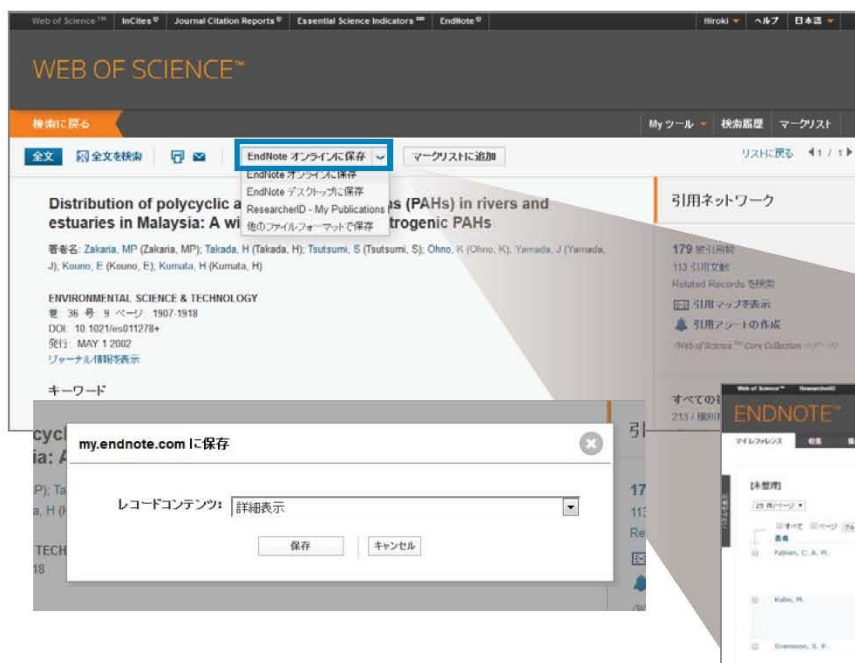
Web of Science™ | InCites | Journal Citation Reports | Essential Science Indicators | EndNote

Hiroki | ヘルプ | 日本語

WEB OF SCIENCE™

検索に戻る

My ツール | 検索履歴 | マークリスト

全文 | 全文を検索 | EndNote オンラインに保存 | マークリストに追加

リストに戻る ◀ 1 / 1 ▶

EndNote オンラインに保存
EndNote デスクトップに保存
ResearcherID - My Publications
他のファイルフォーマットで保存

Distribution of polycyclic a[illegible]s (PAHs) in rivers and estuaries in Malaysia: A wi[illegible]trogenic PAHs

著者名: Zakaria, MP (Zakaria, MP); Takada, H (Takada, H); Tsutsumi, S (Tsutsumi, S); Ohno, K (Ohno, K); Yamada, J (Yamada, J); Kouno, E (Kouno, E); Kumata, H (Kumata, H)

ENVIRONMENTAL SCIENCE & TECHNOLOGY
巻: 36 号: 9 ページ: 1907-1918
DOI: 10.1021/es011278+
発行: MAY 1 2002
ジャーナル情報を表示

キーワード

引用ネットワーク

179 被引用数
113 引用文献
Related Records を検索
引用マップを表示
引用アラートの作成
(Web of Science™ Core Collection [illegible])

すべての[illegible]
213 / 被引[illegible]

cycl
ia: A
P); Ta
a, H (
TECH
18

引
17
113
Re

my.endnote.com に保存

レコードコンテンツ: 詳細表示

保存 | キャンセル

ENDNOTE™
マイレファレンス
[未整理]
25 件/ページ
すべて ページ
著者
Fabien, C. A. H.
Kubo, H.
Svensson, S. F.